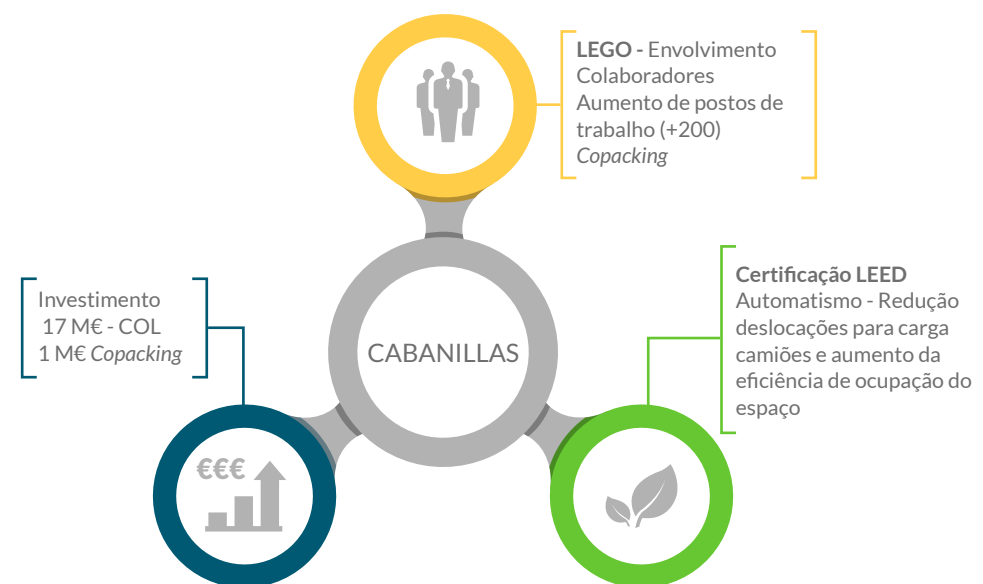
LEGO - Envolvimento Colaboradores
Aumento de postos de trabalho (+200)
Copacking

Investimento
17 M€ - COL
1 M€ Copacking

CABANILLAS

Certificação LEED
Automatismo - Redução deslocações para carga camiões e aumento da eficiência de ocupação do espaço

€€€